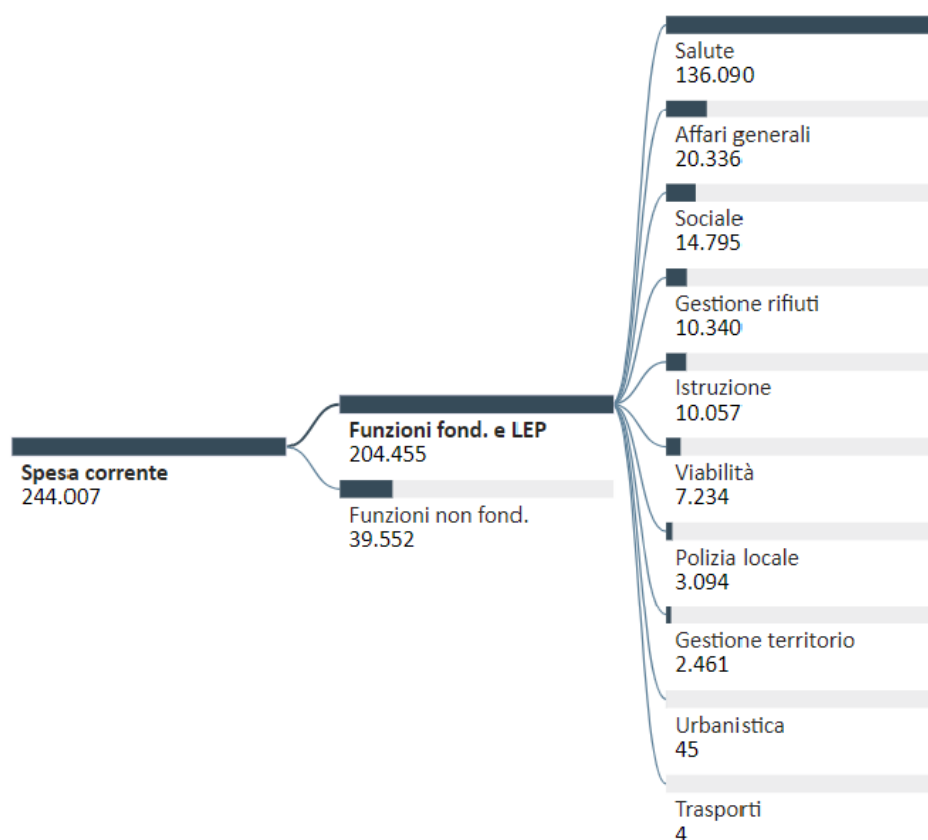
Spesa corrente
244.007

Funzioni fond. e LEP
204.455

Funzioni non fond.
39.552

Salute
136.090

Affari generali
20.336

Sociale
14.795

Gestione rifiuti
10.340

Istruzione
10.057

Viabilità
7.234

Polizia locale
3.094

Gestione territorio
2.461

Urbanistica
45

Trasporti
4